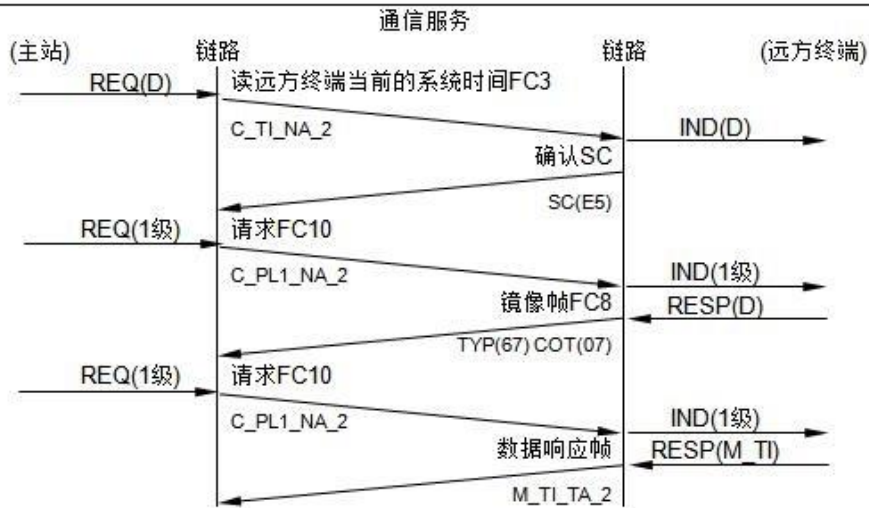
通信服务

(主站)

链路

链路

(远方终端)

REQ(D)

读远方终端当前的系统时间FC3

C_TI_NA_2

IND(D)

确认SC

SC(E5)

REQ(1级)

请求FC10

C_PL1_NA_2

IND(1级)

镜像帧FC8

RESP(D)

TYP(67) COT(07)

REQ(1级)

请求FC10

C_PL1_NA_2

IND(1级)

数据响应帧

RESP(M_TI)

M_TI_TA_2